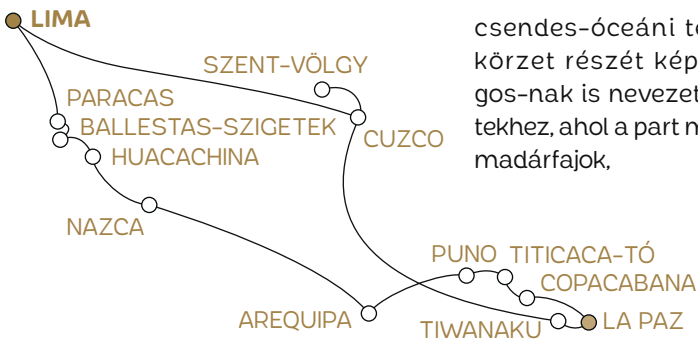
LIMA
SZENT-VÖLGY
PARACAS
BALLESTAS-SZIGETEK
CUZCO
HUACACHINA
NAZCA
PUNO
TITICACA-TÓ
COPACABANA
AREQUIPA
TIWANAKU
LA PAZ

csendes-óceáni t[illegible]
körzet részét kép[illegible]
gos-nak is nevezet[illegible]
tekhez, ahol a part n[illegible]
madárfajok,